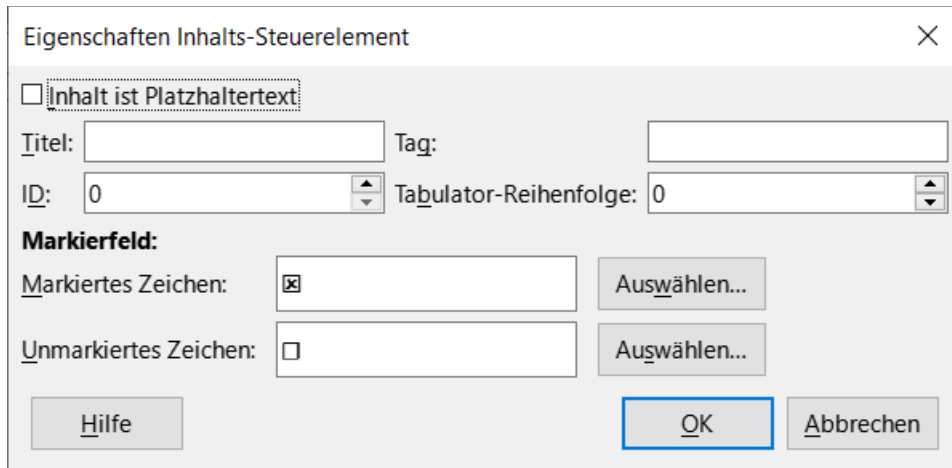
Eigenschaften Inhalts-Steuerelement

☐ Inhalt ist Platzhaltertext

Titel:

Tag:

ID: 0

Tabulator-Reihenfolge: 0

**Markierfeld:**

Markiertes Zeichen: ☒

Auswählen...

Unmarkiertes Zeichen: ☐

Auswählen...

Hilfe

OK

Abbrechen